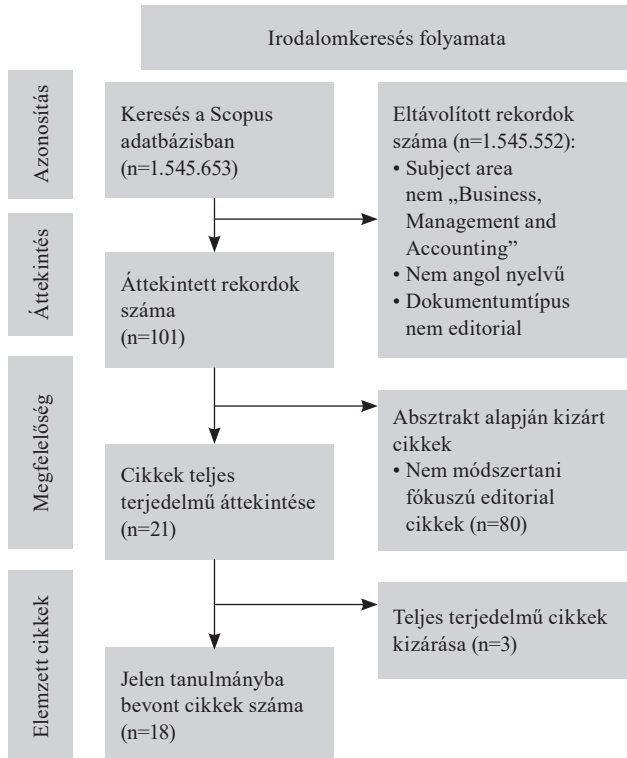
Irodalomkeresés folyamata

Azonosítás

Keresés a Scopus adatbázisban (n=1.545.653)

Eltávolított rekordok száma (n=1.545.552):
• Subject area nem „Business, Management and Accounting"
• Nem angol nyelvű
• Dokumentumtípus nem editorial

Áttekintés

Áttekintett rekordok száma (n=101)

Megfelelőség

Absztrakt alapján kizárt cikkek
• Nem módszertani fókuszú editorial cikkek (n=80)

Cikkek teljes terjedelmű áttekintése (n=21)

Elemzett cikkek

Teljes terjedelmű cikkek kizárása (n=3)

Jelen tanulmányba bevont cikkek száma (n=18)